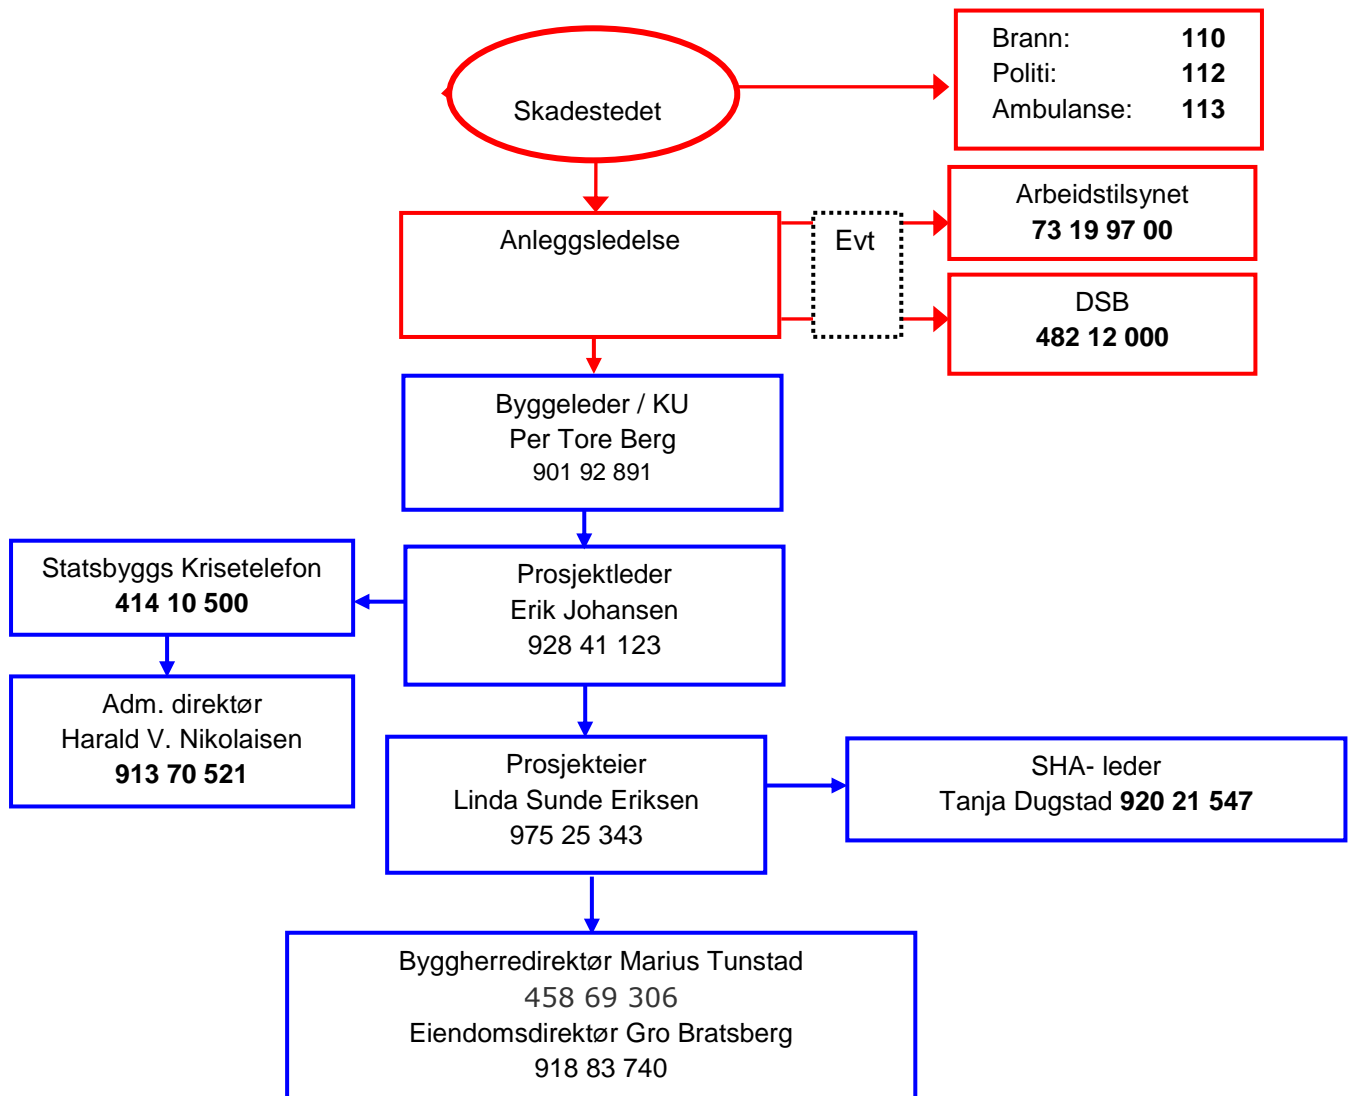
Skadestedet

Brann: 110
Politi: 112
Ambulanse: 113

Anleggsledelse

Evt

Arbeidstilsynet
73 19 97 00

DSB
482 12 000

Byggeleder / KU
Per Tore Berg
901 92 891

Statsbyggs Krisetelefon
414 10 500

Prosjektleder
Erik Johansen
928 41 123

Adm. direktør
Harald V. Nikolaisen
913 70 521

Prosjekteier
Linda Sunde Eriksen
975 25 343

SHA- leder
Tanja Dugstad 920 21 547

Byggherredirektør Marius Tunstad
458 69 306
Eiendomsdirektør Gro Bratsberg
918 83 740